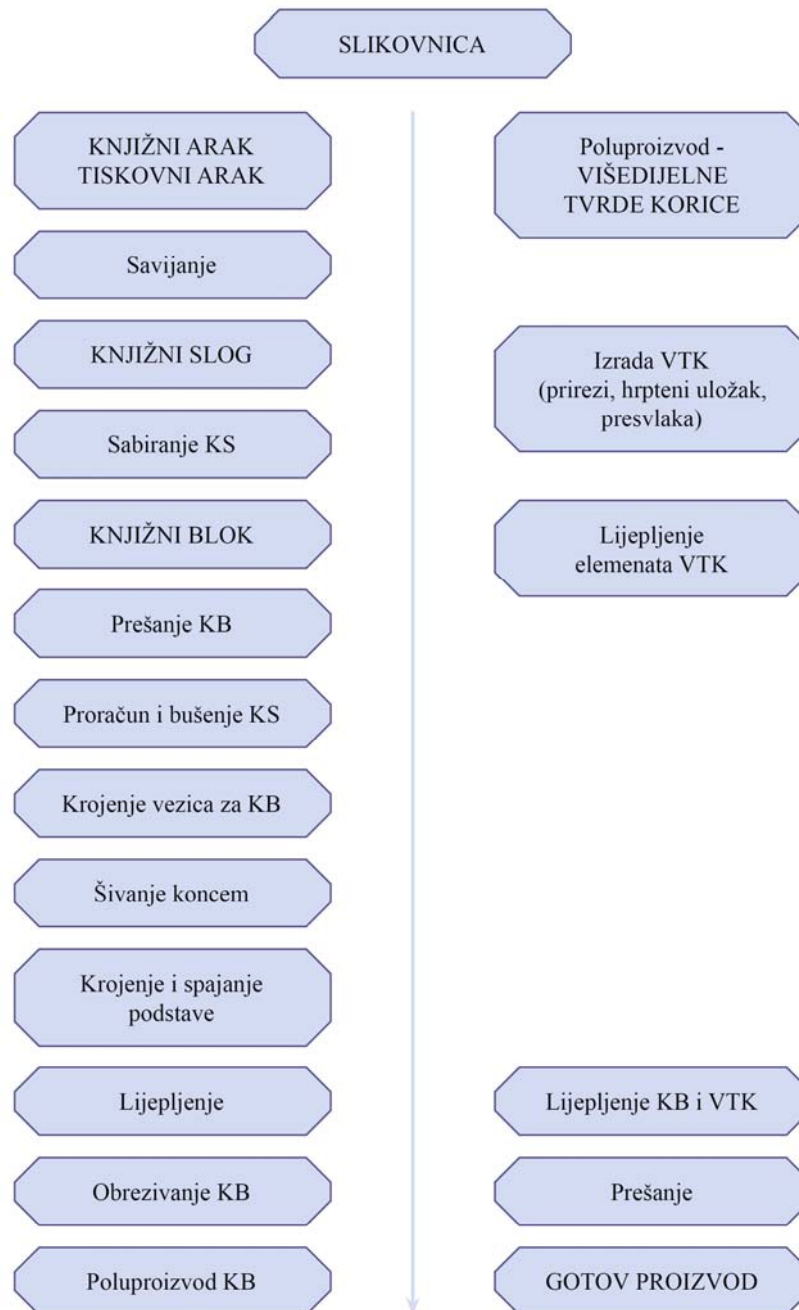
SLIKOVNICA

KNJIŽNI ARAK
TISKOVNI ARAK

Savijanje

KNJIŽNI SLOG

Sabiranje KS

KNJIŽNI BLOK

Prešanje KB

Proračun i bušenje KS

Krojenje vezica za KB

Šivanje koncem

Krojenje i spajanje podstave

Lijepljenje

Obrezivanje KB

Poluproizvod KB

Poluproizvod - VIŠEDIJELNE TVRDE KORICE

Izrada VTK (prirezi, hrpteni uložak, presvlaka)

Lijepljenje elemenata VTK

Lijepljenje KB i VTK

Prešanje

GOTOV PROIZVOD